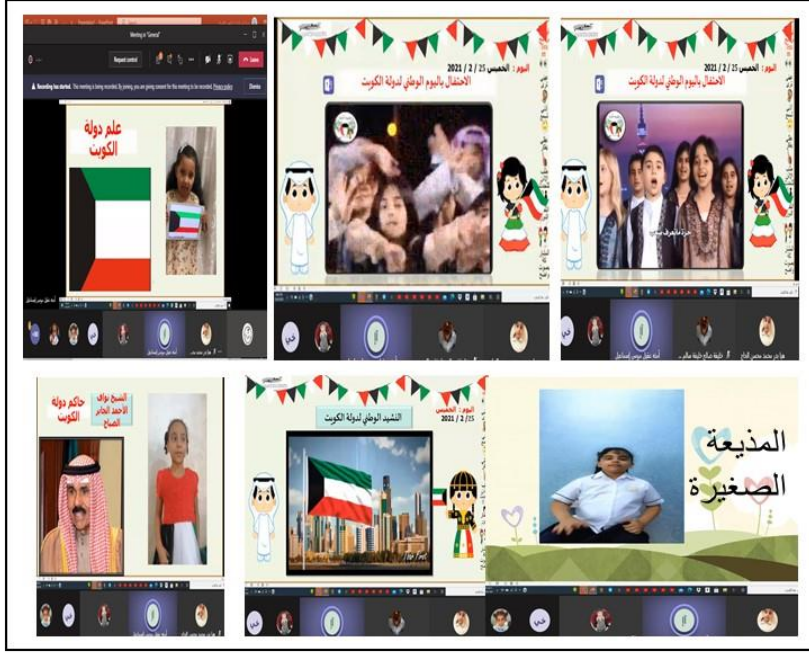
Meeting in "General"

Request control

Leave

Recording has started. This meeting is being recorded. By joining, you are giving consent for this meeting to be recorded. Privacy policy

Dismiss

علم دولة الكويت

اليوم: الخميس 25 / 2 / 2021

الاحتفال باليوم الوطني لدولة الكويت

اليوم: الخميس 25 / 2 / 2021

الاحتفال باليوم الوطني لدولة الكويت

حاكم دولة الكويت

الشيخ نواف الأحمد الجابر الصباح

اليوم: الخميس 25 / 2 / 2021

النشيد الوطني لدولة الكويت

المذيعة الصغيرة